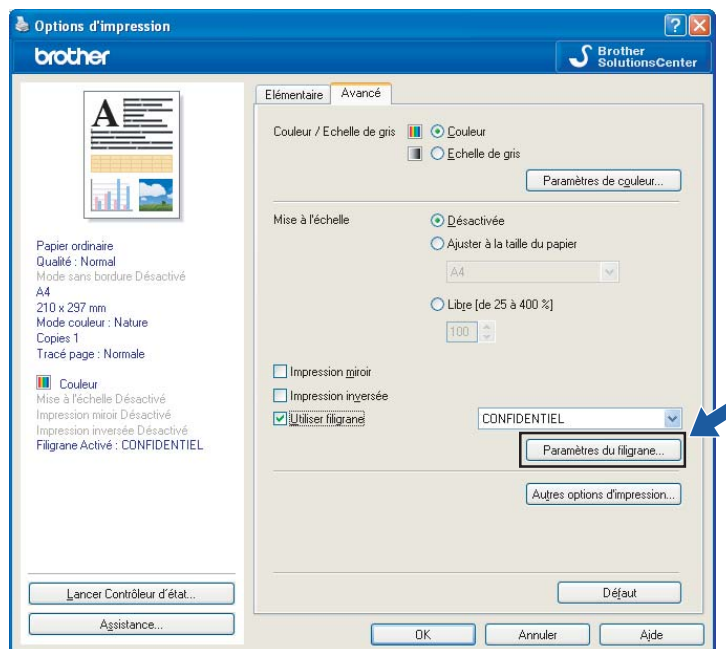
Options d'impression

brother

Brother SolutionsCenter

Papier ordinaire
Qualité : Normal
Mode sans bordure Désactivé
A4
210 x 297 mm
Mode couleur : Nature
Copies 1
Tracé page : Normale

Couleur
Mise à l'échelle Désactivé
Impression miroir Désactivé
Impression inversée Désactivé
Filigrane Activé : CONFIDENTIEL

Elémentaire | Avancé

Couleur / Echelle de gris
Couleur
Echelle de gris
Paramètres de couleur...

Mise à l'échelle
Désactivée
Ajuster à la taille du papier
A4
Libre [de 25 à 400 %]
100

Impression miroir
Impression inversée
Utiliser filigrane
CONFIDENTIEL
Paramètres du filigrane...

Autres options d'impression...

Défaut

Lancer Contrôleur d'état...
Assistance...

OK | Annuler | Aide